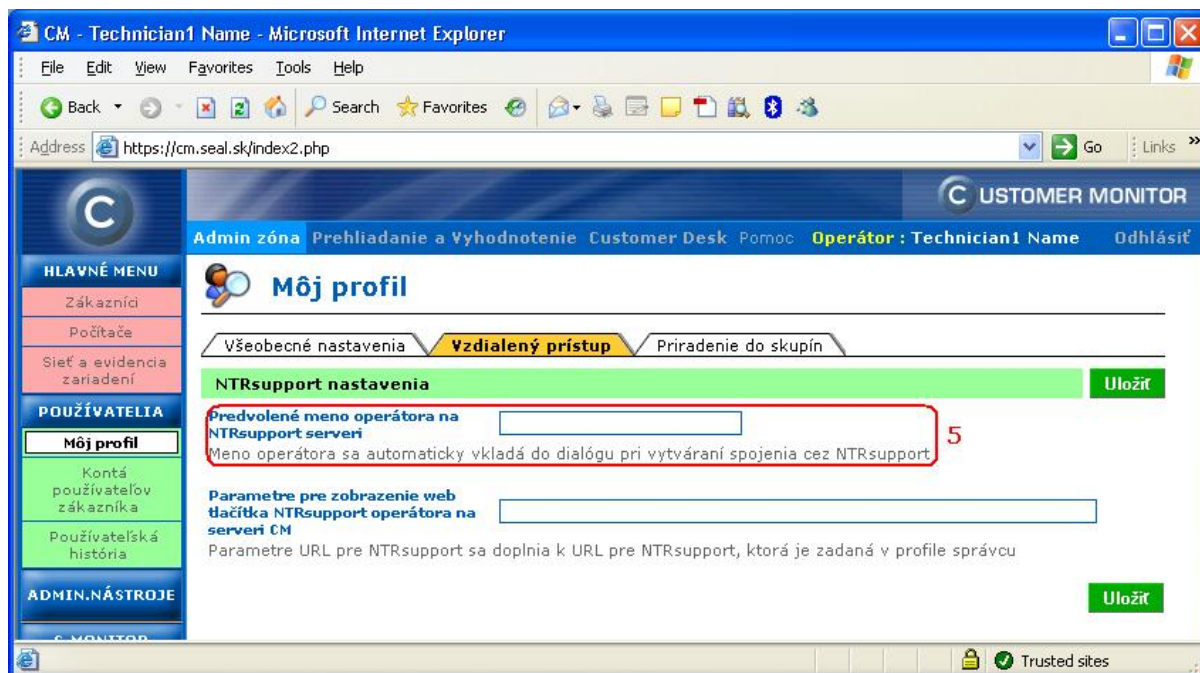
CM - Technician1 Name - Microsoft Internet Explorer

File Edit View Favorites Tools Help

Back Search Favorites

Address https://cm.seal.sk/index2.php Go Links

CUSTOMER MONITOR

Admin zóna Prehliadanie a Vyhodnotenie Customer Desk Pomoc Operátor : Technician1 Name Odhlásiť

HLAVNÉ MENU
Zákazníci
Počítače
Sieť a evidencia zariadení
POUŽÍVATELIA
Môj profil
Kontá používateľov zákazníka
Používateľská história
ADMIN.NÁSTROJE
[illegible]

Môj profil

Všeobecné nastavenia Vzdialený prístup Priradenie do skupín

NTRsupport nastavenia Uložiť

Predvolené meno operátora na NTRsupport serveri
Meno operátora sa automaticky vkladá do dialógu pri vytváraní spojenia cez NTRsupport

5

Parametre pre zobrazenie web tlačítka NTRsupport operátora na serveri CM
Parametre URL pre NTRsupport sa doplnia k URL pre NTRsupport, ktorá je zadaná v profile správcu

Uložiť

Trusted sites